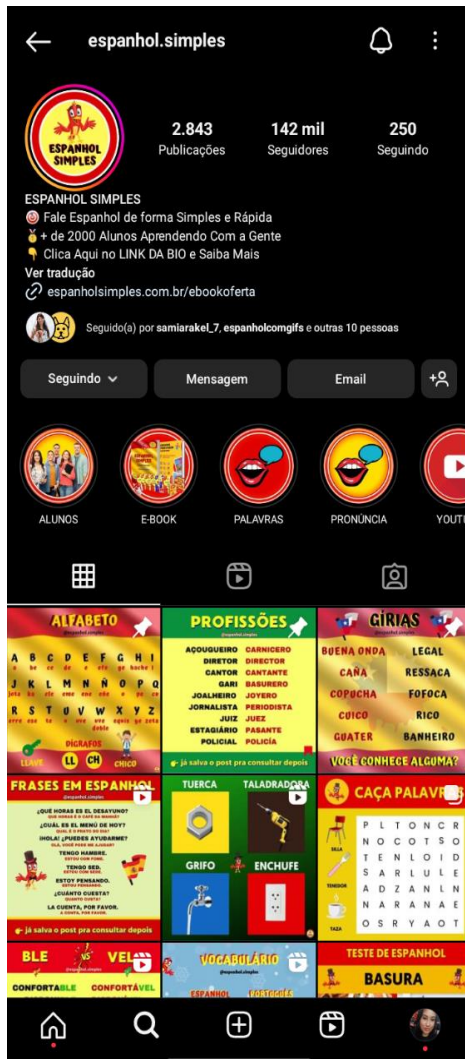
espanhol.simples

ESPANHOL SIMPLES

2.843 Publicações
142 mil Seguidores
250 Seguindo

ESPANHOL SIMPLES
🎯 Fale Espanhol de forma Simples e Rápida
🥇 + de 2000 Alunos Aprendendo Com a Gente
👇 Clica Aqui no LINK DA BIO e Saiba Mais
Ver tradução
espanholsimples.com.br/ebookoferta

Seguido(a) por samiarakel_7, espanholcomgifs e outras 10 pessoas

Seguindo
Mensagem
Email

ALUNOS
E-BOOK
PALAVRAS
PRONÚNCIA
YOUT

ALFABETO
A B C D E F G H I
J K L M N Ñ O P Q
R S T U V W X Y Z
DÍGRAFOS
LL CH
LLAVE CHICO

PROFISSÕES
@espanhol.simples
AÇOUGUEIRO CARNICERO
DIRETOR DIRECTOR
CANTOR CANTANTE
GARI BASURERO
JOALHEIRO JOYERO
JORNALISTA PERIODISTA
JUIZ JUEZ
ESTAGIÁRIO PASANTE
POLICIAL POLICÍA

GÍRIAS
BUENA ONDA LEGAL
CAÑA RESSACA
COPUCHA FOFOCA
CUICO RICO
GUÁTER BANHEIRO
VOCÊ CONHECE ALGUMA?

FRASES EM ESPANHOL
¿QUÉ HORAS ES EL DESAYUNO?
¿CUÁL ES EL MENÚ DE HOY?
¡HOLA! ¿PUEDES AYUDARME?
TENGO HAMBRE.
TENGO SED.
ESTOY PENSANDO.
¿CUÁNTO CUESTA?
LA CUENTA, POR FAVOR.
já salva o post pra consultar depois

TUERCA
TALADRADORA
GRIFO
ENCHUFE

CAÇA PALAVR
P L T O N C R
N O C O T S O
T E N L O I D
S A R L U L E
A D Z A N L N
N A R A N A E
O S R Y A O T
SILLA
TENEDOR
TAZA

BLE VEL
CONFORTABLE CONFORTÁVEL

VOCABULÁRIO
@espanhol.simples
ESPANHOL PORTUGUÊS

TESTE DE ESPANHOL
BASURA